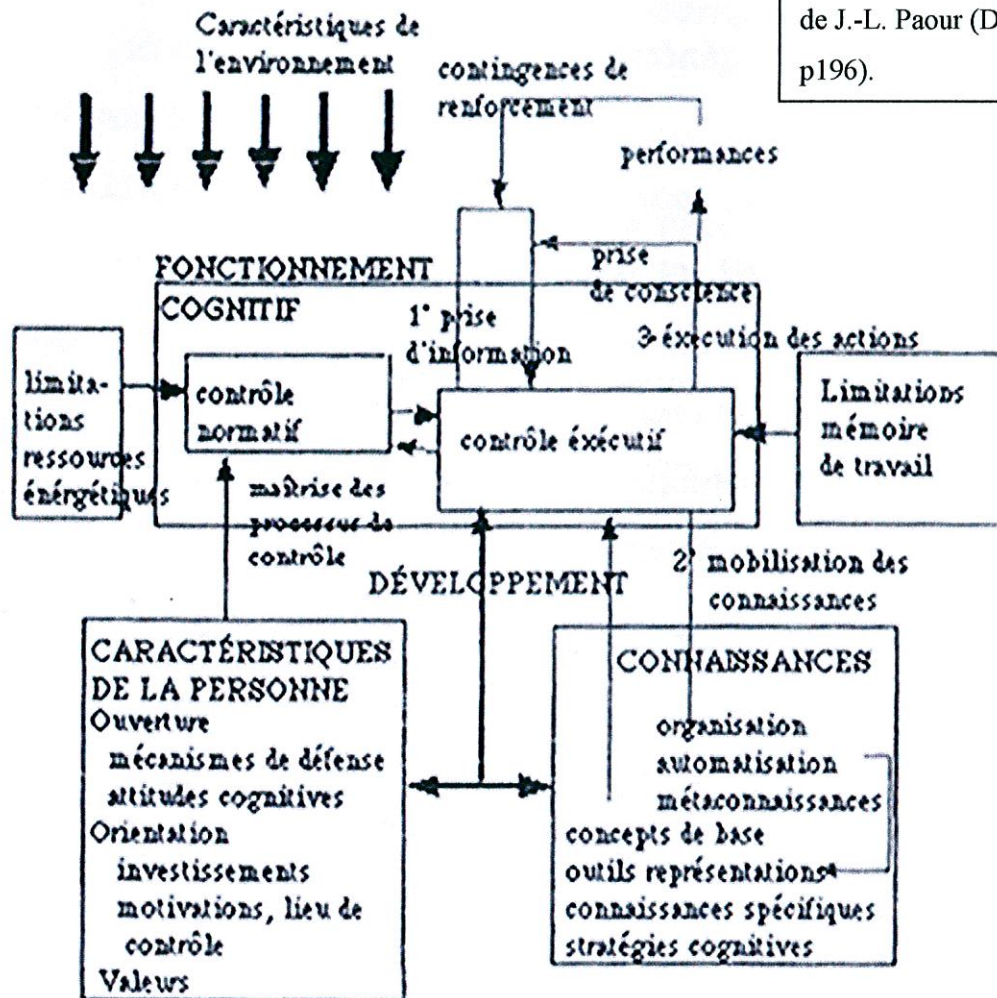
de J.-L. Paour (D
p196).

Caractéristiques de l'environnement

contingences de renforcement

performances

prise de conscience

FONCTIONNEMENT COGNITIF

1° prise d'information

3° exécution des actions

limitations ressources énergétiques

contrôle normatif

contrôle exécutif

Limitations mémoire de travail

maîtrise des processus de contrôle

DÉVELOPPEMENT

2° mobilisation des connaissances

CARACTÉRISTIQUES DE LA PERSONNE
Ouverture
mécanismes de défense
attitudes cognitives
Orientation
investissements
motivations, lieu de contrôle
Valeurs

CONNAISSANCES
organisation
automatisation
métaconnaissances
concepts de base
outils représentations
connaissances spécifiques
stratégies cognitives